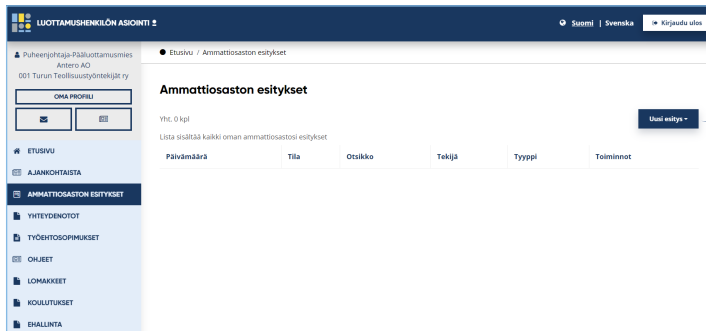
LUOTTAMUSHENKILÖN ASIOINTI

Suomi | Svenska

Kirjaudu ulos

Puheenjohtaja-Pääluottamusmies Antero AO 001 Turun Teollisuustyöntekijät ry

OMA PROFIILI

ETUSIVU

AJANKOHTAISTA

AMMATTIOSASTON ESITYKSET

YHTEYDENOTOT

TYÖEHTOSOPIMUKSET

OHJEET

LOMAKKEET

KOULUTUKSET

EHALLINTA

Etusivu / Ammattiosaston esitykset

Ammattiosaston esitykset

Yht. 0 kpl

Uusi esitys

Lista sisältää kaikki oman ammattiosastosi esitykset

| Päivämäärä | Tila | Otsikko | Tekijä | Tyyppi | Toiminnot |
|---|---|---|---|---|---|